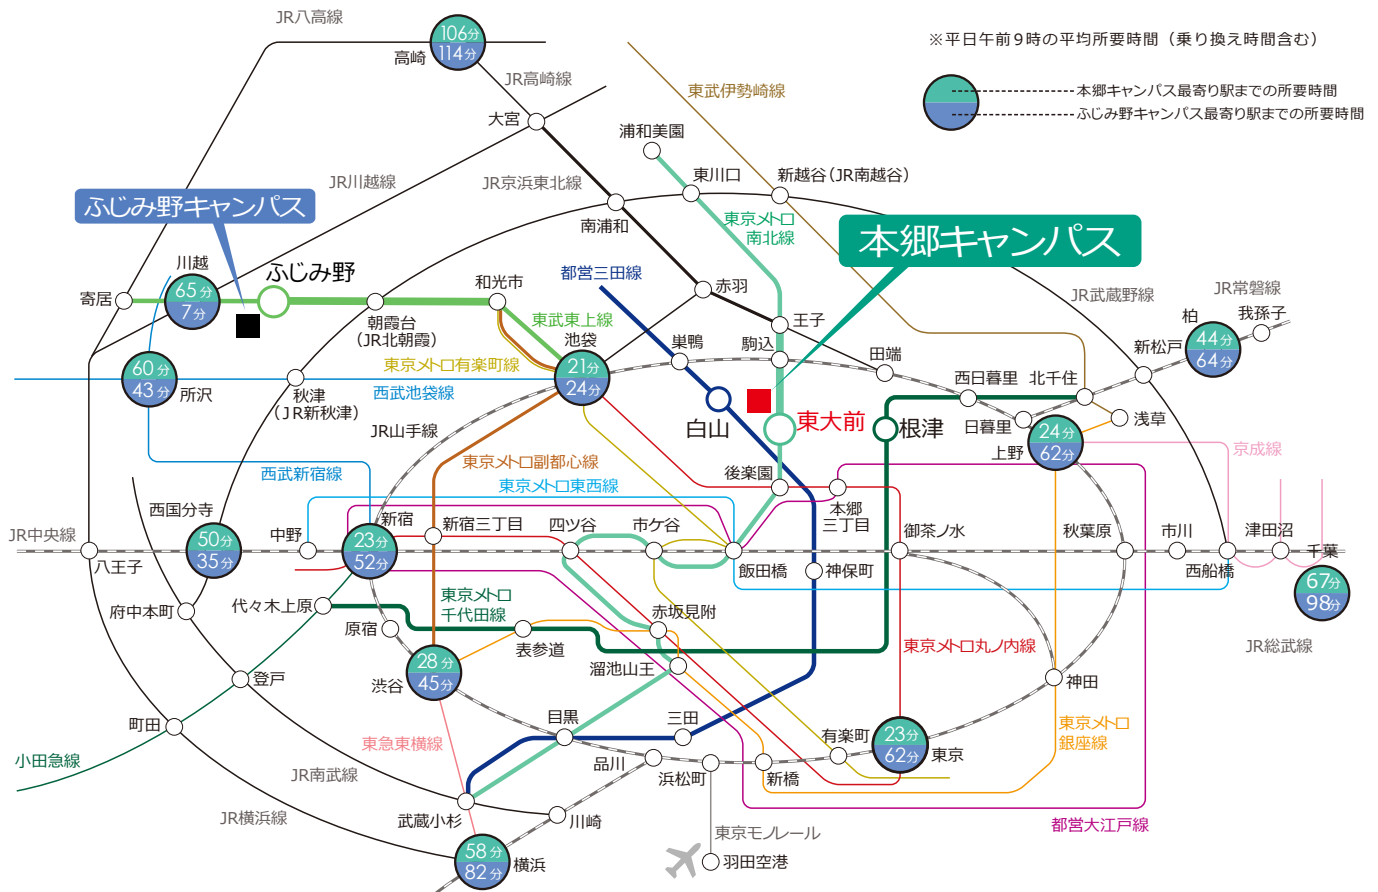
※平日午前９時の平均所要時間（乗り換え時間含む）

本郷キャンパス最寄り駅までの所要時間
ふじみ野キャンパス最寄り駅までの所要時間

JR八高線
106分
114分
高崎
JR高崎線
大宮
東武伊勢崎線
浦和美園
東川口
新越谷（JR南越谷）
JR川越線
JR京浜東北線
ふじみ野キャンパス
南浦和
東京メトロ南北線
本郷キャンパス
川越
65分
7分
寄居
ふじみ野
都営三田線
和光市
赤羽
朝霞台（JR北朝霞）
東武東上線
王子
JR武蔵野線
JR常磐線
柏
我孫子
44分
64分
新松戸
東京メトロ有楽町線
池袋
21分
24分
巣鴨
駒込
田端
60分
43分
所沢
秋津（JR新津）
西武池袋線
西日暮里
北千住
白山
東大前
根津
日暮里
浅草
24分
62分
上野
京成線
JR山手線
西武新宿線
東京メトロ副都心線
後楽園
東京メトロ東西線
本郷三丁目
西国分寺
50分
35分
JR中央線
八王子
中野
23分
52分
新宿
新宿三丁目
四ツ谷
市ケ谷
飯田橋
神保町
御茶ノ水
秋葉原
市川
西船橋
津田沼
千葉
67分
98分
府中本町
代々木上原
原宿
東京メトロ千代田線
表参道
赤坂見附
溜池山王
東京メトロ丸ノ内線
JR総武線
登戸
28分
45分
渋谷
神田
町田
小田急線
東急東横線
目黒
三田
有楽町
23分
62分
東京
東京メトロ銀座線
JR南武線
品川
浜松町
新橋
JR横浜線
武蔵小杉
川崎
東京モノレール
都営大江戸線
58分
82分
横浜
羽田空港